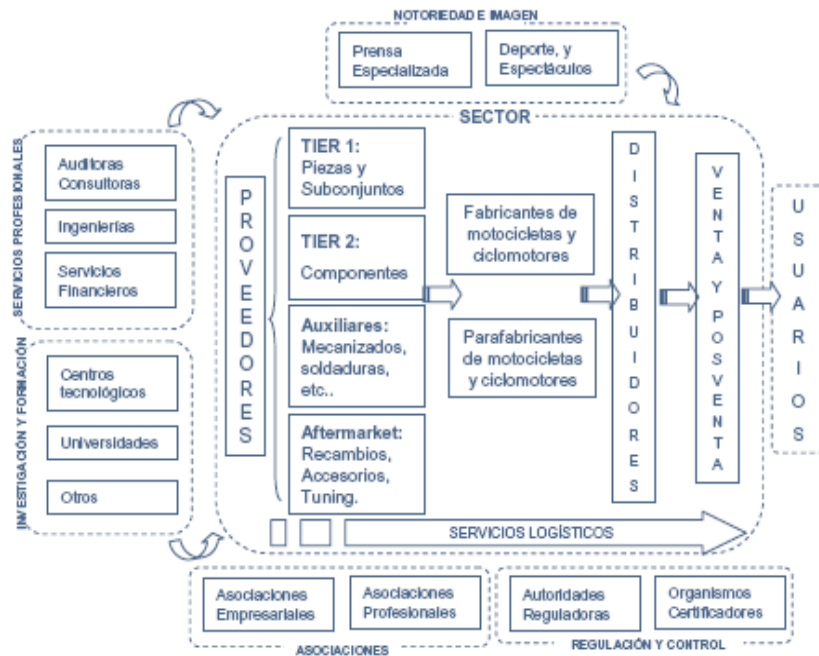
NOTORIEDAD E IMAGEN

Prensa Especializada

Deporte, y Espectáculos

SECTOR

SERVICIOS PROFESIONALES

Auditoras Consultoras

Ingenierías

Servicios Financieros

INVESTIGACIÓN Y FORMACIÓN

Centros tecnológicos

Universidades

Otros

P R O V E E D O R E S

TIER 1: Piezas y Subconjuntos

TIER 2: Componentes

Auxiliares: Mecanizados, soldaduras, etc..

Aftermarket: Recambios, Accesorios, Tuning.

Fabricantes de motocicletas y ciclomotores

Parafabricantes de motocicletas y ciclomotores

D I S T R I B U I D O R E S

V E N T A Y P O S V E N T A

U S U A R I O S

SERVICIOS LOGÍSTICOS

Asociaciones Empresariales

Asociaciones Profesionales

ASOCIACIONES

Autoridades Reguladoras

Organismos Certificadores

REGULACIÓN Y CONTROL